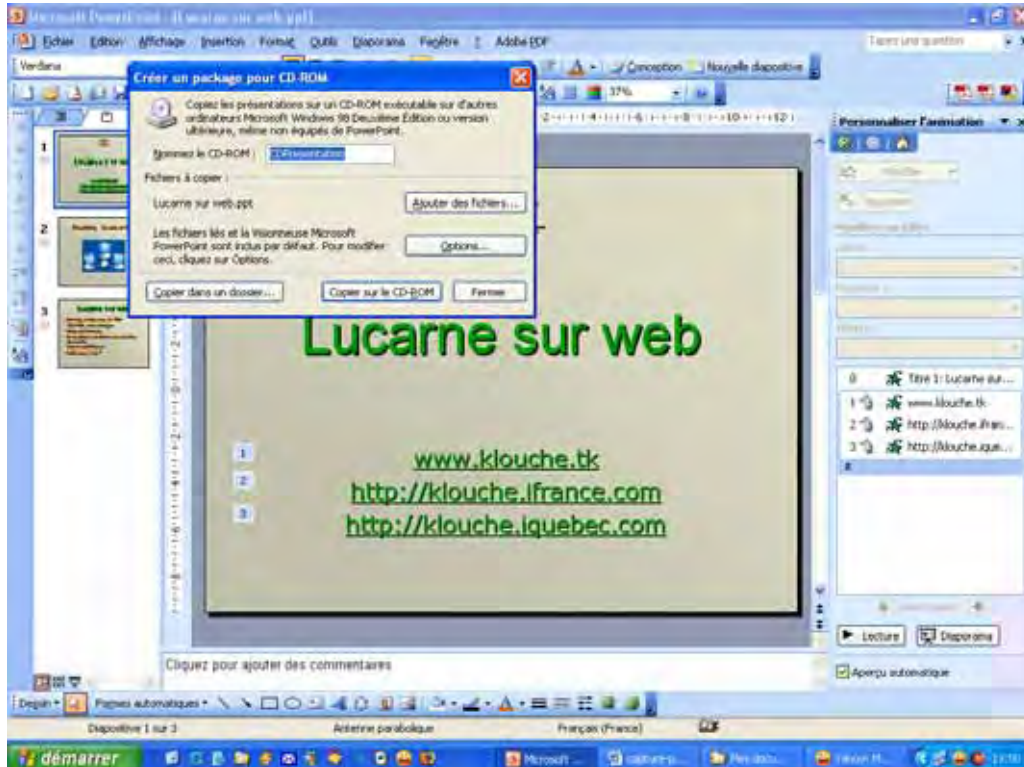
Microsoft PowerPoint - [Lucarne sur web.ppt]

Fichier Edition Affichage Insertion Format Outils Diaporama Fenêtre ? Adobe PDF

Tapez une question

Verdana

Conception Nouvelle diapositive

37%

Créer un package pour CD-ROM

Copiez les présentations sur un CD-ROM exécutable sur d'autres ordinateurs Microsoft Windows 98 Deuxième Édition ou version ultérieure, même non équipés de PowerPoint.

Nommez le CD-ROM : CDPrésentation

Fichiers à copier :

Lucarne sur web.ppt

Ajouter des fichiers...

Les fichiers liés et la Visionneuse Microsoft PowerPoint sont inclus par défaut. Pour modifier ceci, cliquez sur Options.

Options...

Copier dans un dossier...

Copier sur le CD-ROM

Fermer

Personnaliser l'animation

Lucarne sur web

1 www.klouche.tk
2 http://klouche.ifrance.com
3 http://klouche.iquebec.com

0 Titre 1: Lucarne sur...
1 www.klouche.tk
2 http://klouche.ifran...
3 http://klouche.ique...

Lecture
Diaporama

Aperçu automatique

Cliquez pour ajouter des commentaires

Dessin Formes automatiques

Diapositive 1 sur 3
Antenne parabolique
Français (France)

démarrer
Microsoft ...